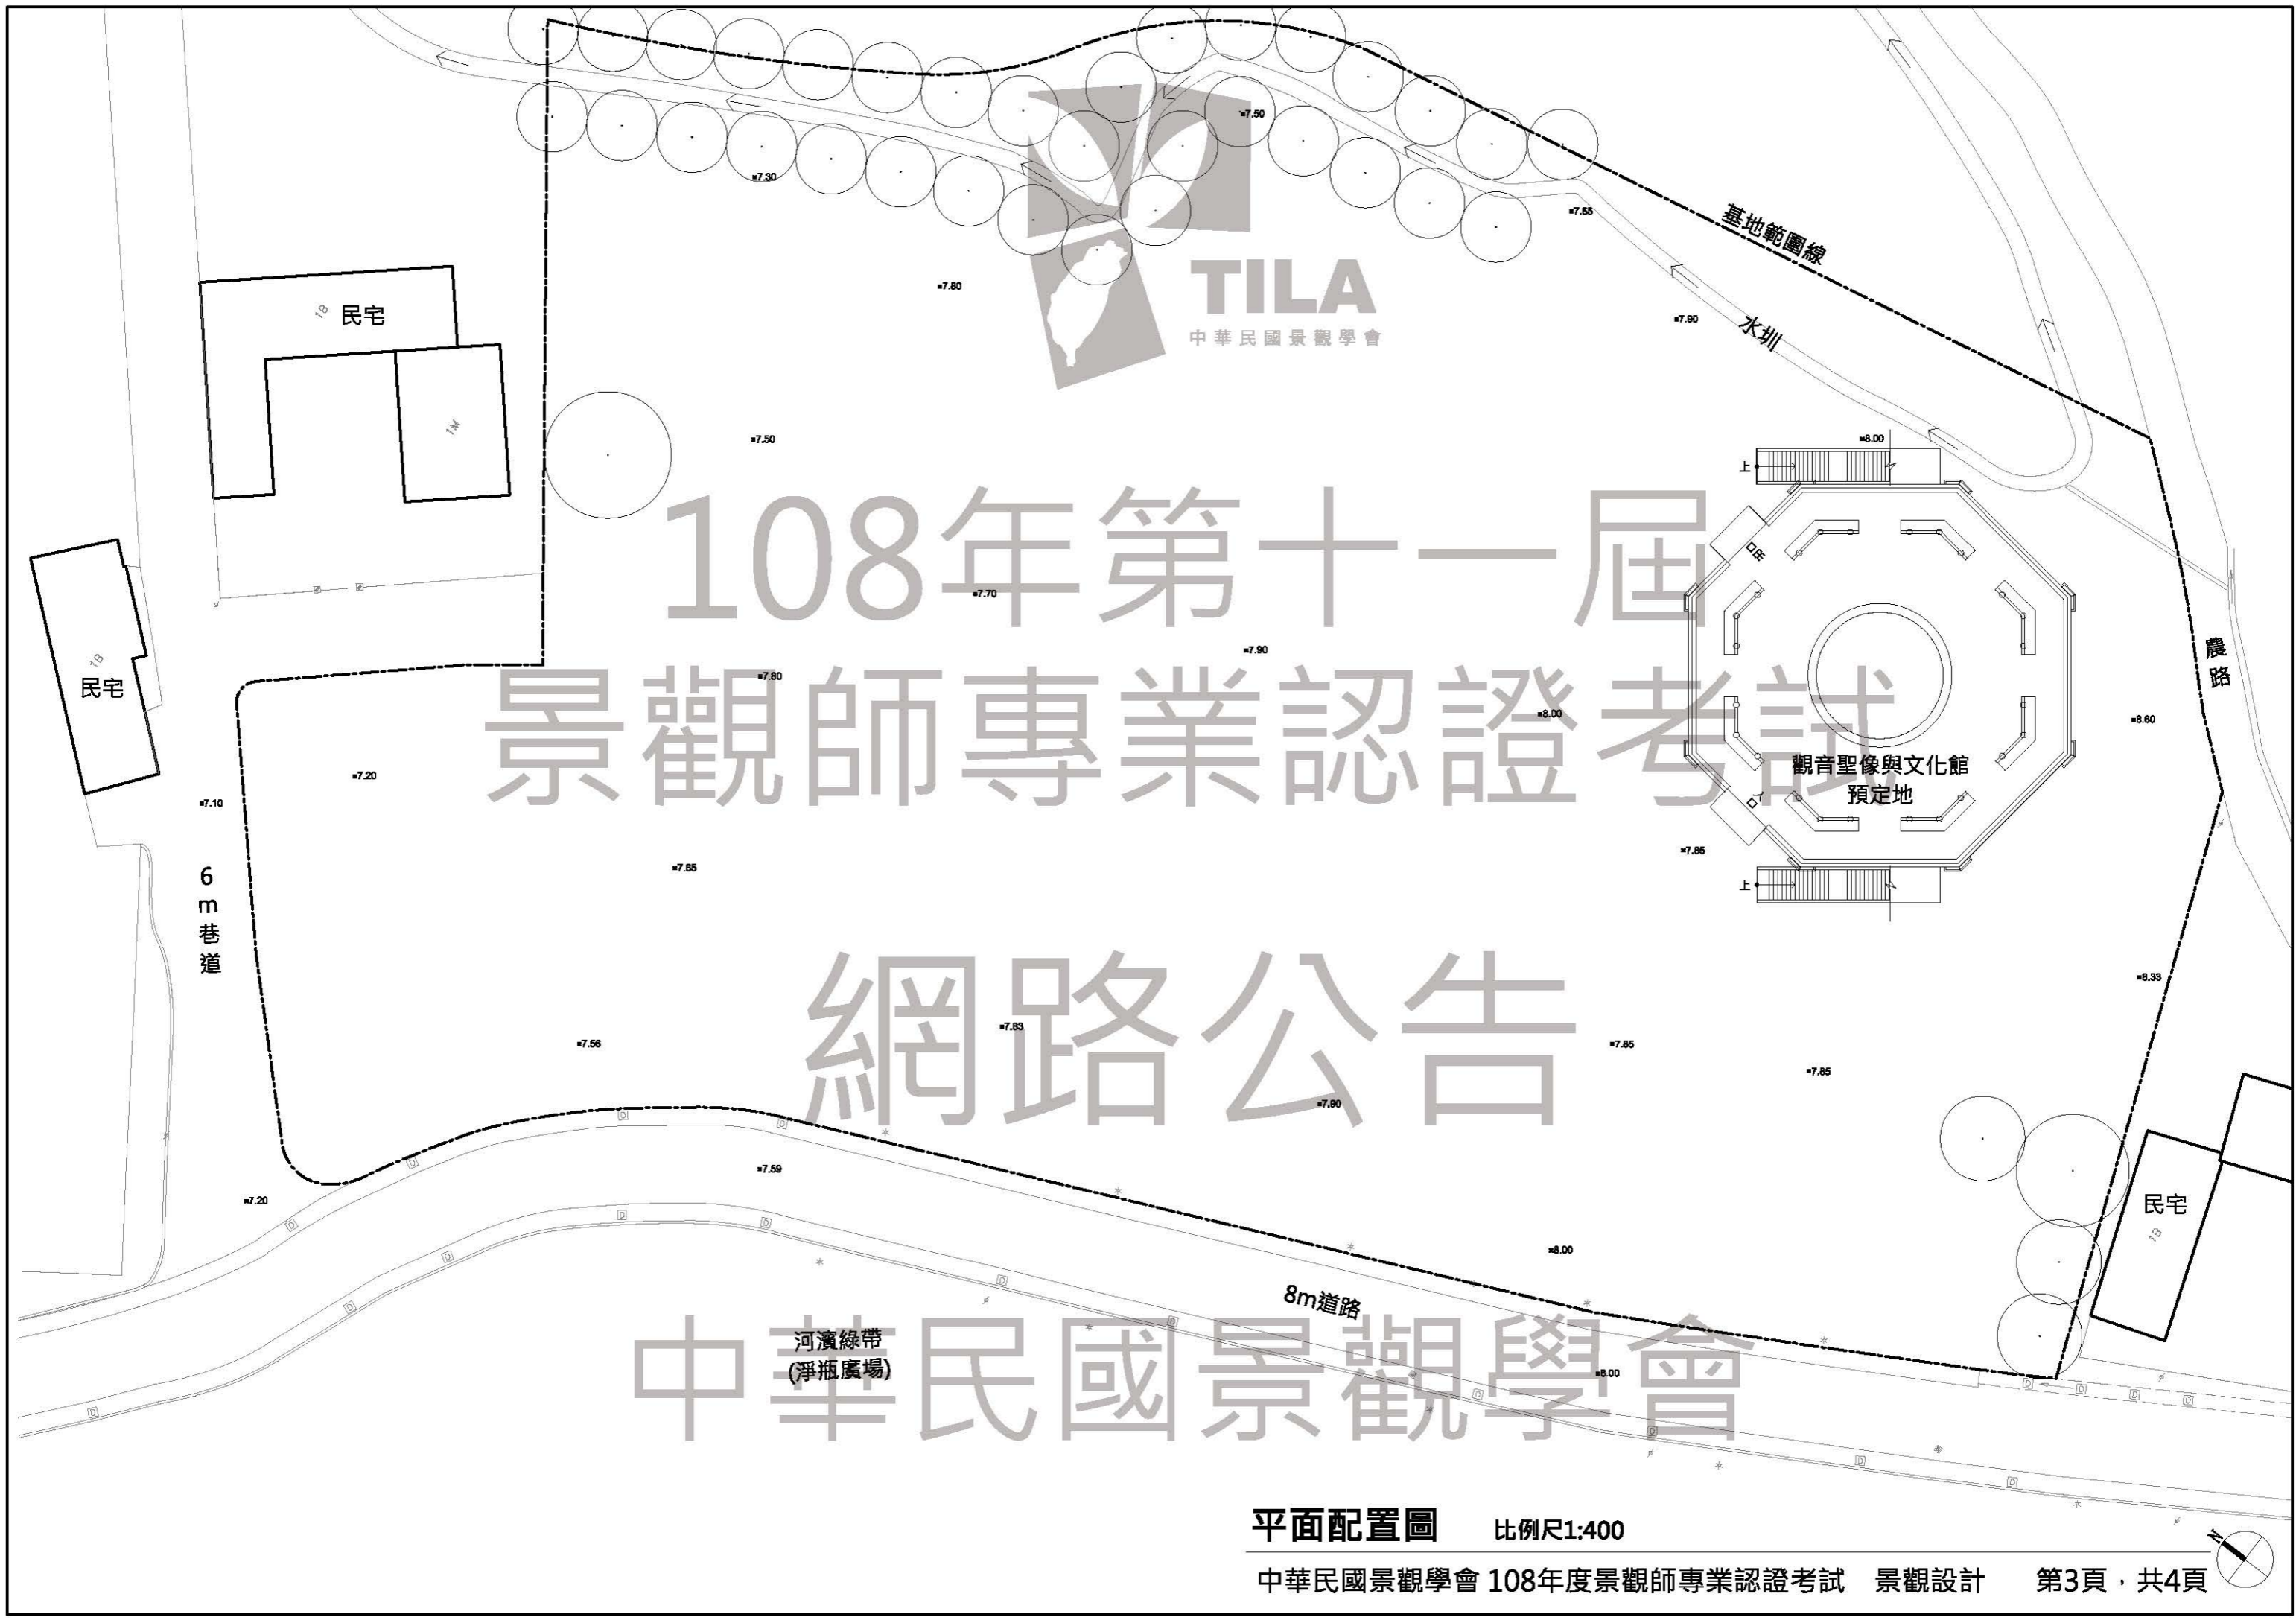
TILA
中華民國景觀學會

7.50
7.30
7.55
基地範圍線
7.80
7.90
水圳
1B 民宅
1M
7.50
8.00
上
出口
108年第十一屆
7.70
7.90
農路
7.80
景觀師專業認證考試
8.00
8.60
7.20
觀音聖像與文化館
預定地
入口
7.10
6
m
巷
道
7.85
7.85
上
1B
民宅
8.33
網路公告
7.83
7.56
7.85
7.85
7.90
7.59
7.20
民宅
1B
8.00
8m道路
河濱綠帶
(淨瓶廣場)
中華民國景觀學會
8.00

平面配置圖 比例尺1:400
中華民國景觀學會 108年度景觀師專業認證考試 景觀設計 第3頁，共4頁
N